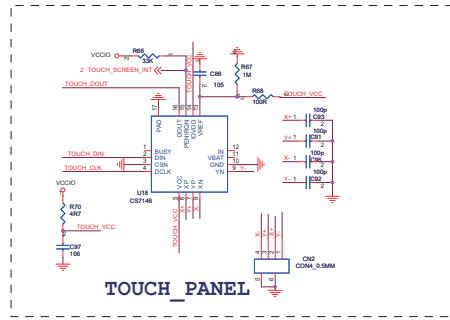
VCCIO
R66
33K
2 TOUCH_SCREEN_INT
TOUCH_VCC
C86
105
R67
1M
TOUCH_DOUT
R68
100R
TOUCH_VCC
PAD
DOUT
PENIRQN
IOVDD
VREF
BUSY
DIN
CSN
DCLK
IN
VBAT
GND
YN
TOUCH_DIN
TOUCH_CLK
U18
CS7146
VCC
XP
YP
XN
X+ 1
C93
100p
Y+ 1
C91
100p
X- 1
C96
100p
Y- 1
C92
100p
VCCIO
R70
4R7
TOUCH_VCC
C97
106
TOUCH_VCC
CN2
CON4_0.5MM
TOUCH_PANEL